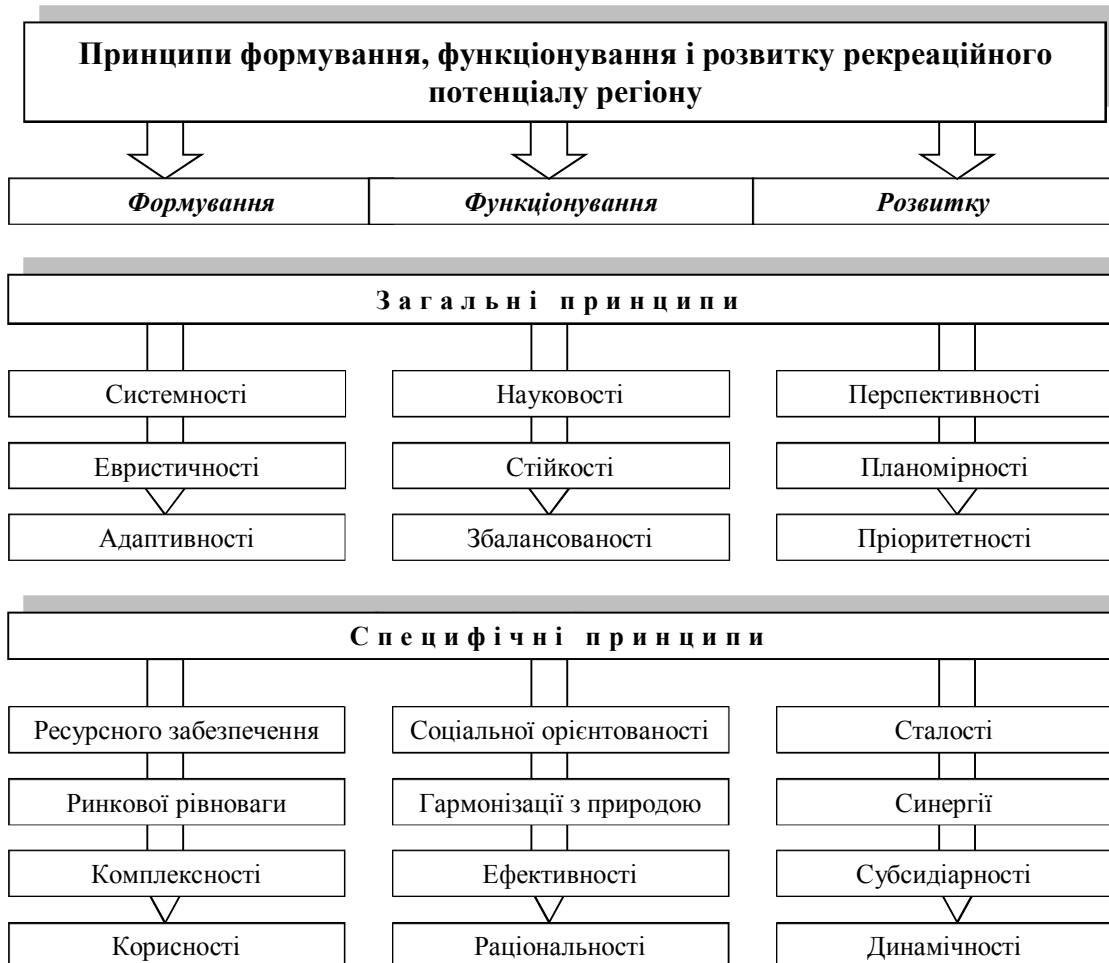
Принципи формування, функціонування і розвитку рекреаційного потенціалу регіону

*Формування* | *Функціонування* | *Розвитку*

Загальні принципи

Системності
Евристичності
Адаптивності

Науковості
Стійкості
Збалансованості

Перспективності
Планомірності
Пріоритетності

Специфічні принципи

Ресурсного забезпечення
Ринкової рівноваги
Комплексності
Корисності

Соціальної орієнтованості
Гармонізації з природою
Ефективності
Раціональності

Сталості
Синергії
Субсидіарності
Динамічності